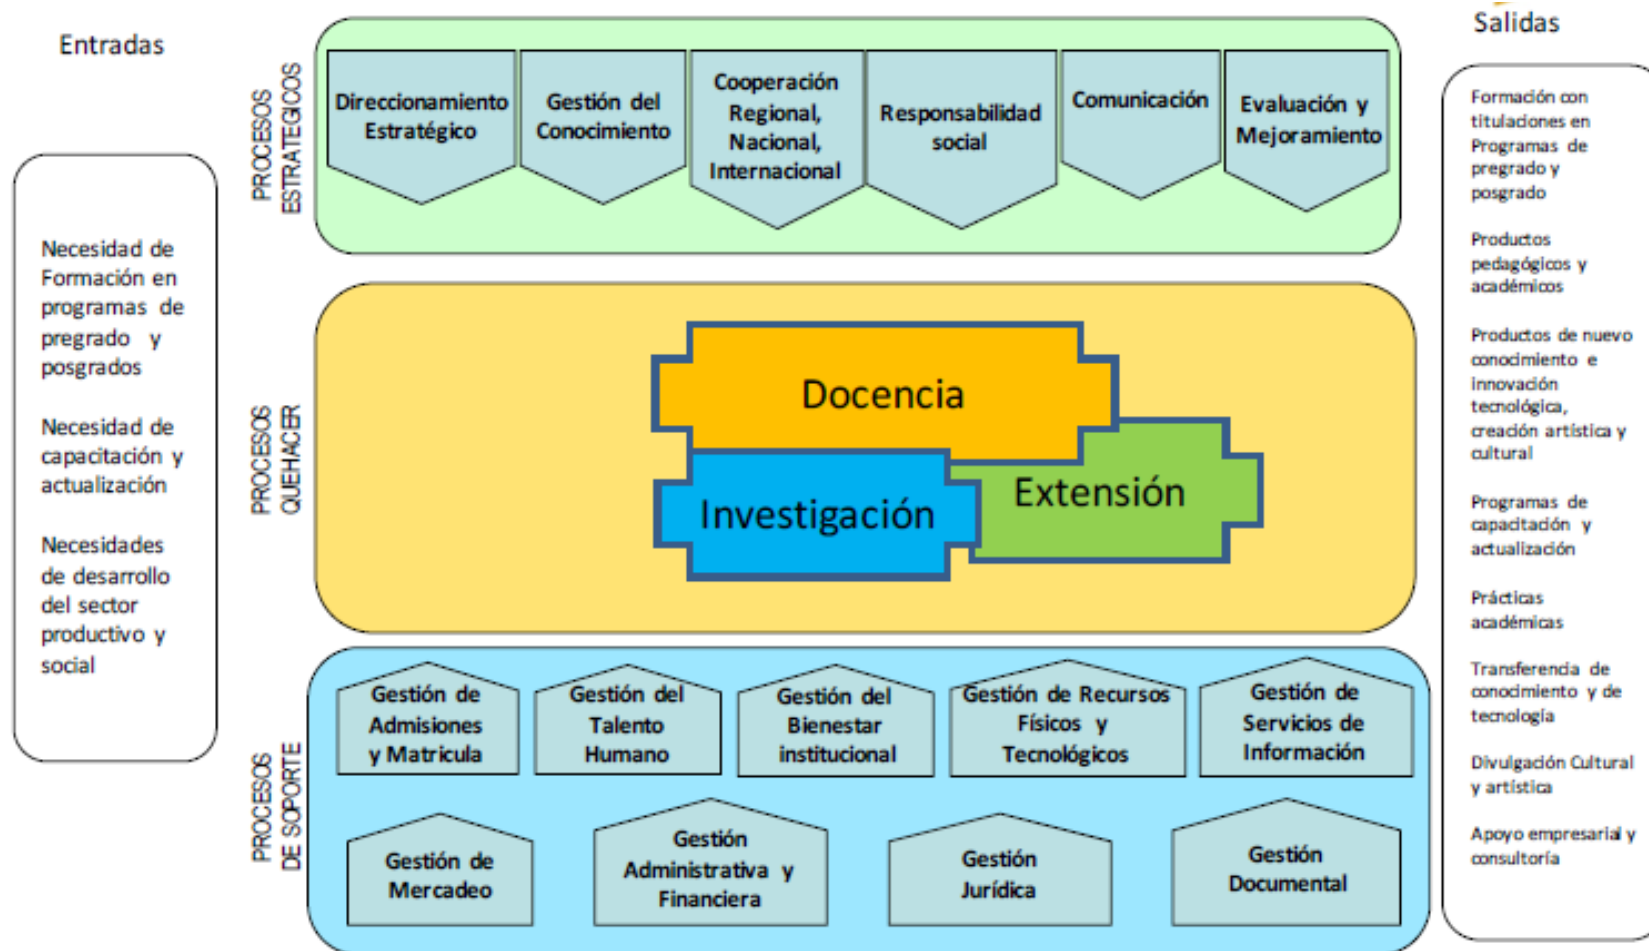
Entradas

Necesidad de Formación en programas de pregrado y posgrados

Necesidad de capacitación y actualización

Necesidades de desarrollo del sector productivo y social

PROCESOS ESTRATEGICOS

Direccionamiento Estratégico

Gestión del Conocimiento

Cooperación Regional, Nacional, Internacional

Responsabilidad social

Comunicación

Evaluación y Mejoramiento

PROCESOS QUEHACER

Docencia

Investigación

Extensión

PROCESOS DE SOPORTE

Gestión de Admisiones y Matricula

Gestión del Talento Humano

Gestión del Bienestar institucional

Gestión de Recursos Físicos y Tecnológicos

Gestión de Servicios de Información

Gestión de Mercadeo

Gestión Administrativa y Financiera

Gestión Jurídica

Gestión Documental

Salidas

Formación con titulaciones en Programas de pregrado y posgrado

Productos pedagógicos y académicos

Productos de nuevo conocimiento e innovación tecnológica, creación artística y cultural

Programas de capacitación y actualización

Prácticas académicas

Transferencia de conocimiento y de tecnología

Divulgación Cultural y artística

Apoyo empresarial y consultoría